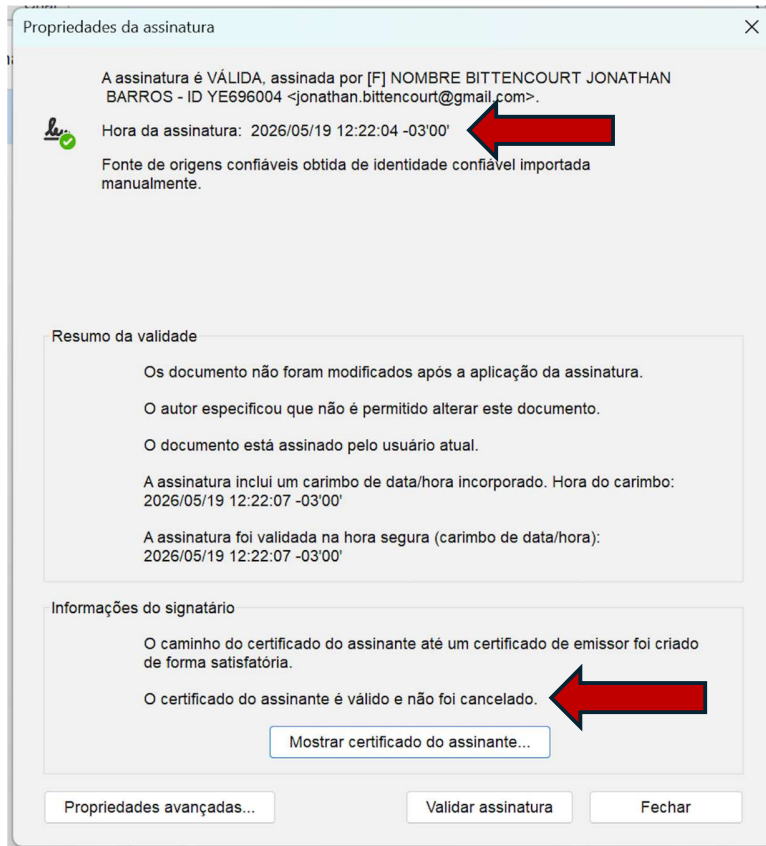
Propriedades da assinatura

×

A assinatura é VÁLIDA, assinada por [F] NOMBRE BITTENCOURT JONATHAN BARROS - ID YE696004 <jonathan.bittencourt@gmail.com>.

Hora da assinatura: 2026/05/19 12:22:04 -03'00'

Fonte de origens confiáveis obtida de identidade confiável importada manualmente.

Resumo da validade

Os documento não foram modificados após a aplicação da assinatura.

O autor especificou que não é permitido alterar este documento.

O documento está assinado pelo usuário atual.

A assinatura inclui um carimbo de data/hora incorporado. Hora do carimbo: 2026/05/19 12:22:07 -03'00'

A assinatura foi validada na hora segura (carimbo de data/hora): 2026/05/19 12:22:07 -03'00'

Informações do signatário

O caminho do certificado do assinante até um certificado de emissor foi criado de forma satisfatória.

O certificado do assinante é válido e não foi cancelado.

Mostrar certificado do assinante...

Propriedades avançadas...

Validar assinatura

Fechar